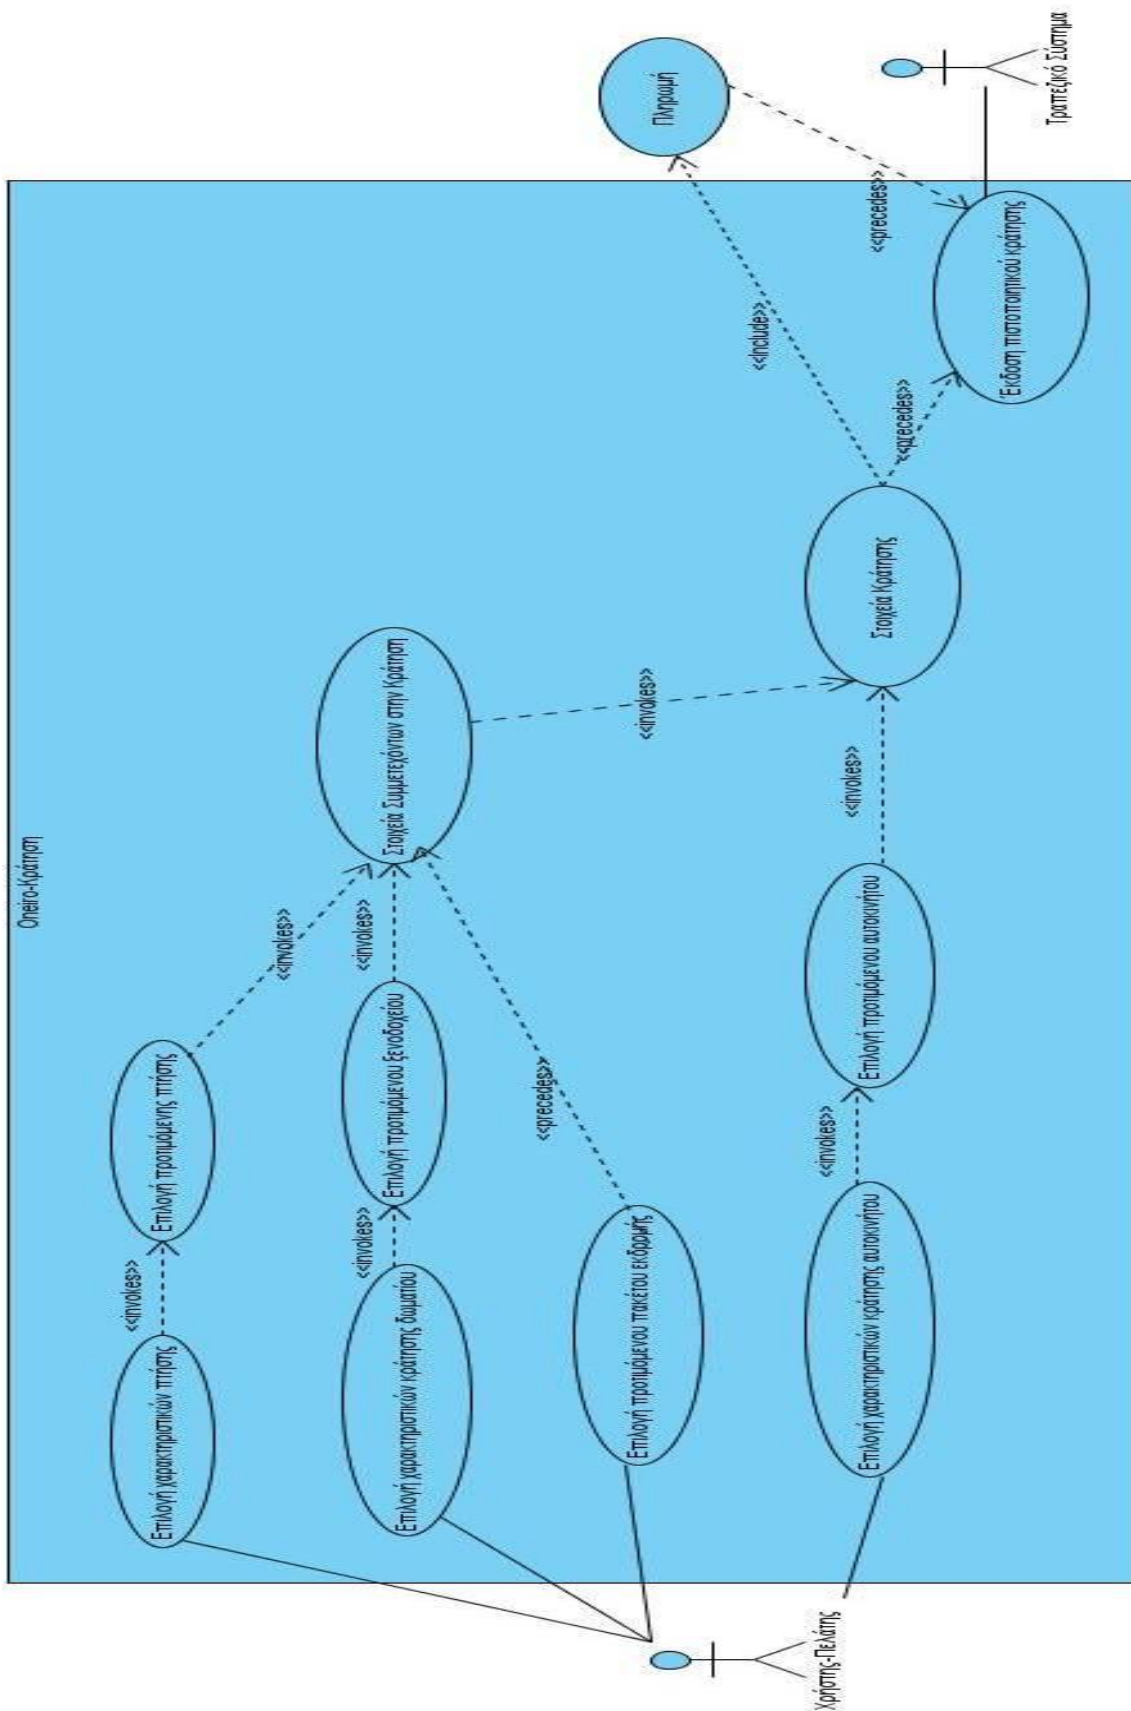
Oneiro-Κράτηση

Χρήστης-Πελάτης

Επιλογή χαρακτηριστικών πτήσης

<<invokes>>

Επιλογή προτιμώμενης πτήσης

<<invokes>>

Επιλογή χαρακτηριστικών κράτησης δωματίου

<<invokes>>

Επιλογή προτιμώμενου ξενοδοχείου

<<invokes>>

Επιλογή προτιμώμενου πακέτου εκδρομής

<<precedes>>

Στοιχεία Συμμετεχόντων στην Κράτηση

<<invokes>>

Επιλογή χαρακτηριστικών κράτησης αυτοκινήτου

<<invokes>>

Επιλογή προτιμώμενου αυτοκινήτου

<<invokes>>

Στοιχεία Κράτησης

<<include>>

<<precedes>>

Πληρωμή

<<precedes>>

Έκδοση πιστοποιητικού κράτησης

Τραπεζικό Σύστημα